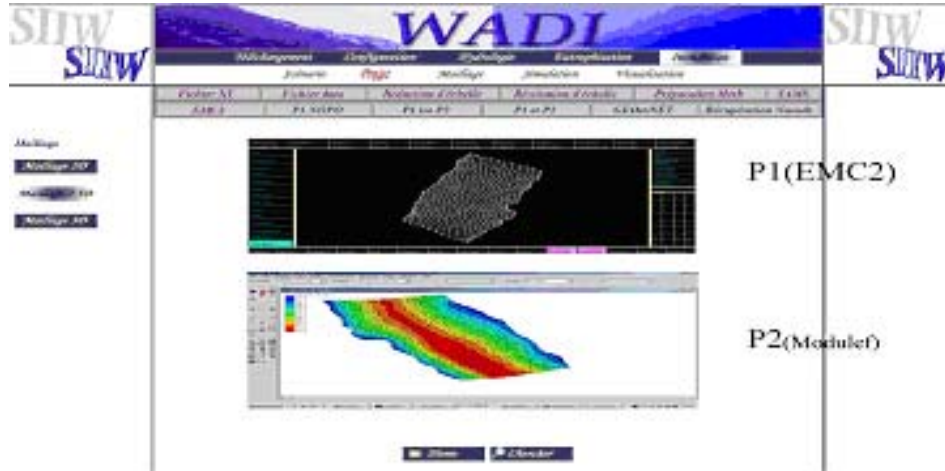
SIIW
SIIW

WADI

Hébergement | Configuration | Hydrologie | Eutrophisation | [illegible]

Schéma | Pygp | Maillage | Simulation | Visualisation

Fichier XY | Fichier bons | Réduction d'échelle | Restitution d'échelle | Préparation Mesh | EMC

EMC2 | P1 SOPO | P1 to P2 | P1 et P2 | SESINET | Récupération Nœuds

SIIW
SIIW

Maillage

Maillage 2D

Maillage 3D

Maillage 3D

P1(EMC2)

P2(Modulef)

Home | Chercher